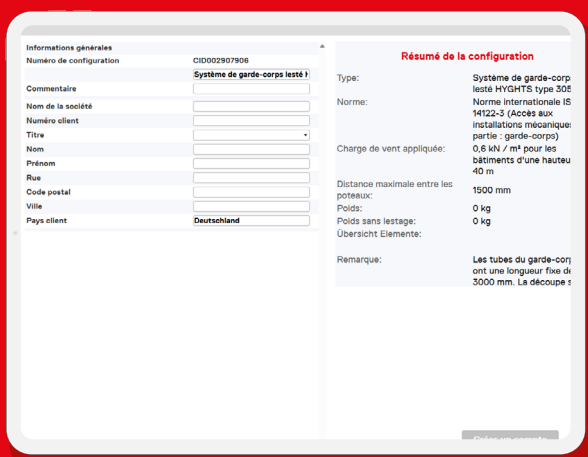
Informations générales
Numéro de configuration CID002907906
Système de garde-corps lesté H
Commentaire
Nom de la société
Numéro client
Titre
Nom
Prénom
Rue
Code postal
Ville
Pays client Deutschland

Résumé de la configuration

Type: Système de garde-corps lesté HYGHTS type 305
Norme: Norme internationale IS 14122-3 (Accès aux installations mécaniques partie : garde-corps)
Charge de vent appliquée: 0,6 kN / m² pour les bâtiments d'une hauteur 40 m
Distance maximale entre les poteaux: 1500 mm
Poids: 0 kg
Poids sans lestage: 0 kg
Übersicht Elemente:
Remarque: Les tubes du garde-corps ont une longueur fixe de 3000 mm. La découpe s

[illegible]